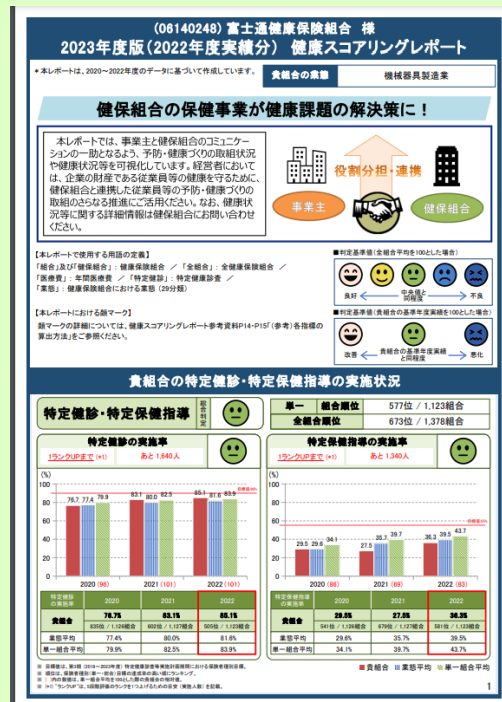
(06140248) 富士通健康保険組合 様
2023年度版（2022年度実績分） 健康スコアリングレポート

＊本レポートは、2020～2022年度のデータに基づいて作成しています。

貴組合の業態 | 機械器具製造業

健保組合の保健事業が健康課題の解決策に！

本レポートでは、事業主と健保組合のコミュニケーションの一助となるよう、予防・健康づくりの取組状況や健康状況等を可視化しています。経営者においては、企業の財産である従業員等の健康を守るために、健保組合と連携した従業員等の予防・健康づくりの取組のさらなる推進にご活用ください。なお、健康状況等に関する詳細情報は健保組合にお問い合わせください。

役割分担・連携
事業主
健保組合

【本レポートで使用する用語の定義】
「組合」及び「健保組合」：健康保険組合 ／ 「全組合」：全健保組合 ／
「医療費」：年間医療費 ／ 「特定健診」：特定健康診査 ／
「業態」：健康保険組合における業態（29分類）

【本レポートにおける顔マーク】
顔マークの詳細については、健康スコアリングレポート参考資料P14・P15「（参考）各指標の算出方法」をご参照ください。

■判定基準値（全組合平均を100とした場合）
良好 中央値と同程度 不良

■判定基準値（貴組合の基準年度実績を100とした場合）
改善 貴組合の基準年度実績と同程度 悪化

貴組合の特定健診・特定保健指導の実施状況

特定健診・特定保健指導 総合判定

| | 単一 | 組合順位 | 577位 / 1,123組合 |
|---|---|---|---|
| | 全組合順位 | | 673位 / 1,378組合 |

特定健診の実施率
1ランクUPまで (※1) あと 1,640人

(%)
100 80 60 40 20 0
76.7 77.4 79.9 | 83.1 80.0 82.5 | 85.1 81.6 83.9
2020 (96) 2021 (101) 2022 (101)

| 特定健診の実施率 | 2020 | 2021 | 2022 |
|---|---|---|---|
| 貴組合 | 76.7% 830位 / 1,126組合 | 83.1% 602位 / 1,127組合 | 85.1% 505位 / 1,123組合 |
| 業態平均 | 77.4% | 80.0% | 81.6% |
| 単一組合平均 | 79.9% | 82.5% | 83.9% |

特定保健指導の実施率
1ランクUPまで (※1) あと 1,340人

(%)
100 80 60 40 20 0
目標値
29.5 28.6 34.1 | 27.5 35.7 39.7 | 36.3 39.5 43.7
2020 (89) 2021 (89) 2022 (83)

| 特定保健指導の実施率 | 2020 | 2021 | 2022 |
|---|---|---|---|
| 貴組合 | 29.5% 541位 / 1,126組合 | 27.5% 679位 / 1,127組合 | 36.3% 581位 / 1,123組合 |
| 業態平均 | 29.6% | 35.7% | 39.5% |
| 単一組合平均 | 34.1% | 39.7% | 43.7% |

※ 目標値は、第3期（2018～2023年度）特定健康診査等実施計画期間における保険者種別目標。
※ 順位は、保険者種別（単一・総合）ごとの達成率の高い順にランキング。
※ （ ）内の数値は、単一組合平均を100とした場合の貴組合の指数。
※1 "ランクUP"は、5段階評価のランクを1つ上げるための必要な人数を記載。

■貴組合 ■業態平均 ■単一組合平均

1